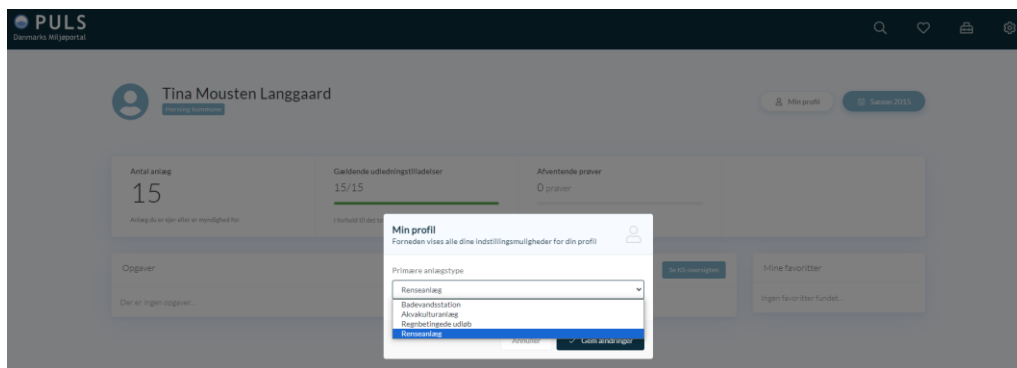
PULS
Danmarks Miljøportal

Tina Mousten Langgaard
Herning Kommune

Min profil

Sæson 2015

Antal anlæg
15
Anlæg du er ejer eller er myndighed for.

Gældende udledningstilladelser
15/15
I forhold til det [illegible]

Afventende prøver
0 prøver

Opgaver
Der er ingen opgaver...

Se KS-oversigten

Mine favoritter
Ingen favoritter fundet...

Min profil
Forneden vises alle dine indstillingsmuligheder for din profil

Primære anlægstype
Renseanlæg
Badevandsstation
Akvakulturanlæg
Regnbetingede udløb
Renseanlæg

Annuller
Gem ændringer